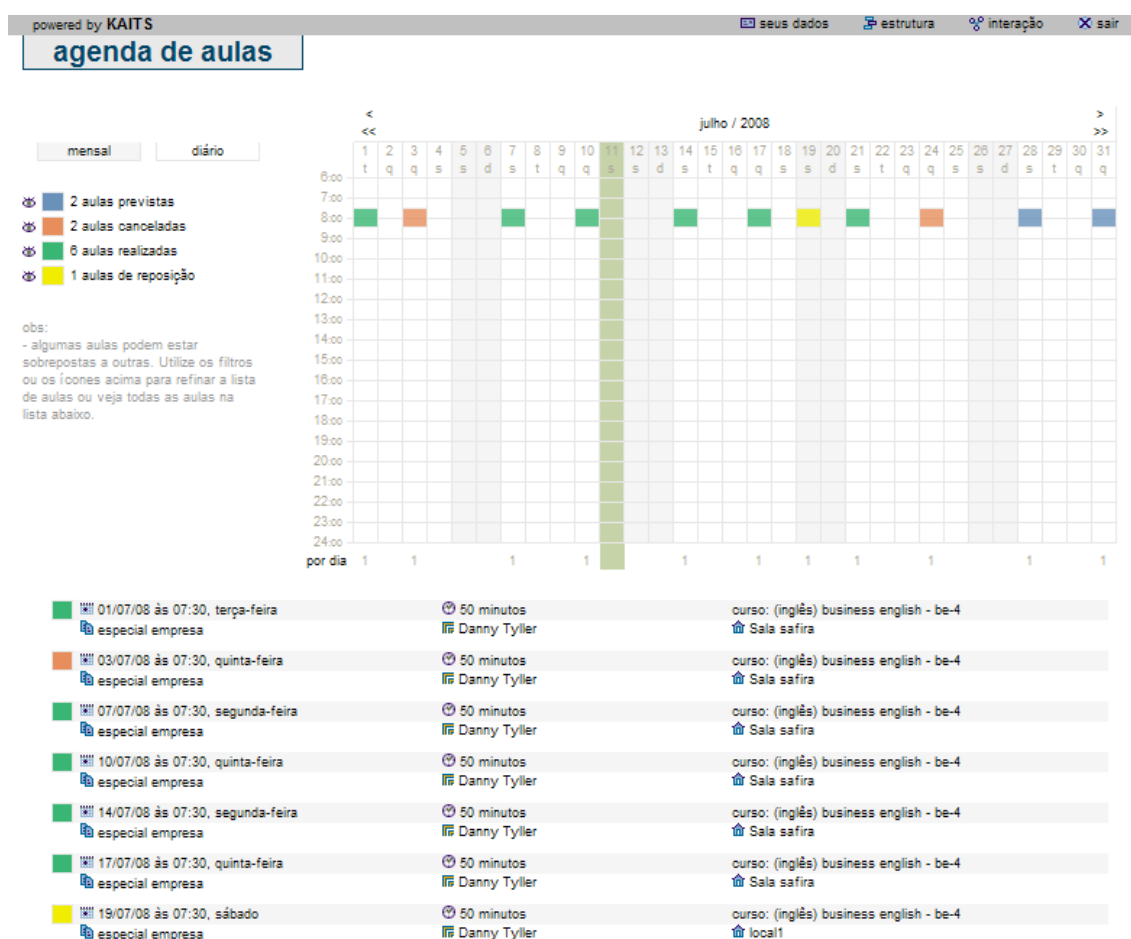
powered by KAITS

seus dados estrutura interação sair

agenda de aulas

mensal diário

2 aulas previstas
2 aulas canceladas
6 aulas realizadas
1 aulas de reposição

obs:
- algumas aulas podem estar sobrepostas a outras. Utilize os filtros ou os ícones acima para refinar a lista de aulas ou veja todas as aulas na lista abaixo.

<
<<
julho / 2008
>
>>

| | 1 | 2 | 3 | 4 | 5 | 6 | 7 | 8 | 9 | 10 | 11 | 12 | 13 | 14 | 15 | 16 | 17 | 18 | 19 | 20 | 21 | 22 | 23 | 24 | 25 | 26 | 27 | 28 | 29 | 30 | 31 |
|---|---|---|---|---|---|---|---|---|---|---|---|---|---|---|---|---|---|---|---|---|---|---|---|---|---|---|---|---|---|---|---|
| | t | q | q | s | s | d | s | t | q | q | s | s | d | s | t | q | q | s | s | d | s | t | q | q | s | s | d | s | t | q | q |

6:00
7:00
8:00
9:00
10:00
11:00
12:00
13:00
14:00
15:00
16:00
17:00
18:00
19:00
20:00
21:00
22:00
23:00
24:00
por dia 1 1 1 1 1 1 1 1 1 1 1

01/07/08 às 07:30, terça-feira 50 minutos curso: (inglês) business english - be-4
especial empresa Danny Tyller Sala safira

03/07/08 às 07:30, quinta-feira 50 minutos curso: (inglês) business english - be-4
especial empresa Danny Tyller Sala safira

07/07/08 às 07:30, segunda-feira 50 minutos curso: (inglês) business english - be-4
especial empresa Danny Tyller Sala safira

10/07/08 às 07:30, quinta-feira 50 minutos curso: (inglês) business english - be-4
especial empresa Danny Tyller Sala safira

14/07/08 às 07:30, segunda-feira 50 minutos curso: (inglês) business english - be-4
especial empresa Danny Tyller Sala safira

17/07/08 às 07:30, quinta-feira 50 minutos curso: (inglês) business english - be-4
especial empresa Danny Tyller Sala safira

19/07/08 às 07:30, sábado 50 minutos curso: (inglês) business english - be-4
especial empresa Danny Tyller local1